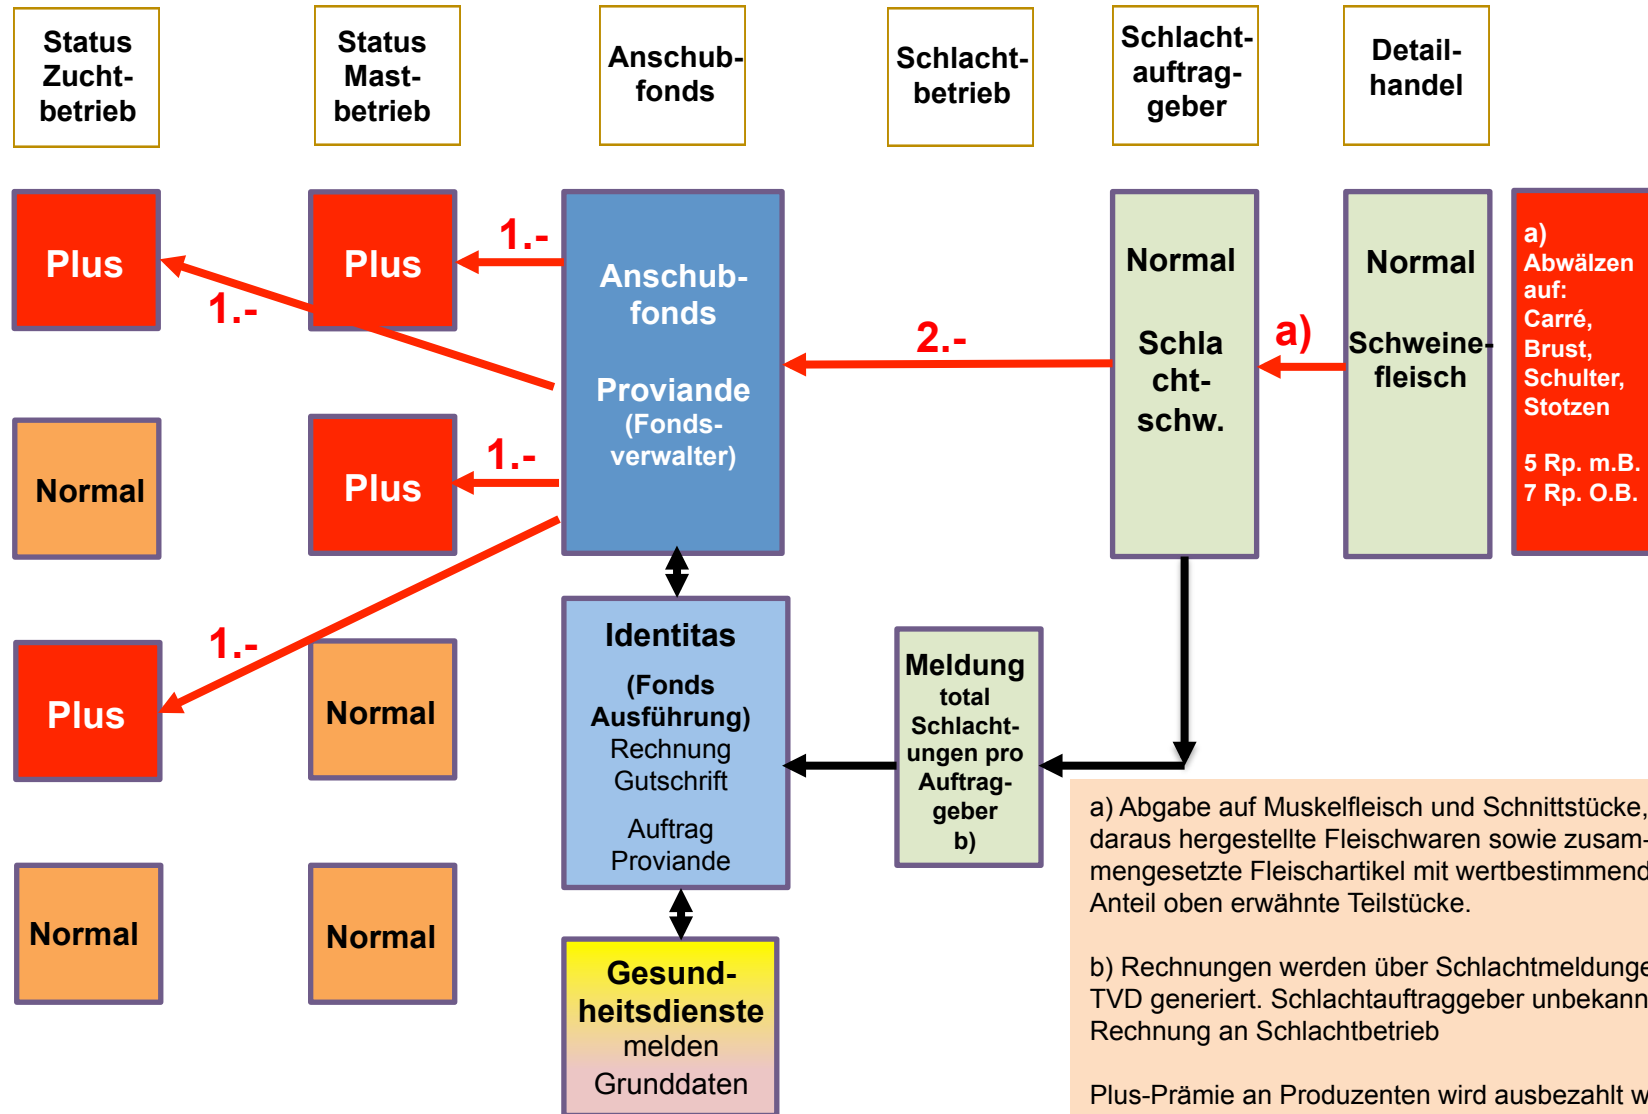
Status Zucht-betrieb

Status Mast-betrieb

Anschub-fonds

Schlacht-betrieb

Schlacht-auftrag-geber

Detail-handel

Plus

1.-

Plus

1.-

Anschub-fonds

Proviande (Fonds-verwalter)

2.-

Normal

Schla cht-schw.

a)

Normal

Schweine-fleisch

a) Abwälzen auf: Carré, Brust, Schulter, Stotzen

5 Rp. m.B. 7 Rp. O.B.

Normal

Plus

1.-

1.-

Plus

Normal

Identitas

(Fonds Ausführung) Rechnung Gutschrift

Auftrag Proviande

Meldung total Schlacht-ungen pro Auftrag-geber b)

Normal

Normal

Gesund-heitsdienste melden Grunddaten

a) Abgabe auf Muskelfleisch und Schnittstücke, daraus hergestellte Fleischwaren sowie zusammengesetzte Fleischartikel mit wertbestimmend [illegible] Anteil oben erwähnte Teilstücke.

b) Rechnungen werden über Schlachtmeldunge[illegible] TVD generiert. Schlachtauftraggeber unbekann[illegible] Rechnung an Schlachtbetrieb

Plus-Prämie an Produzenten wird ausbezahlt w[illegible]